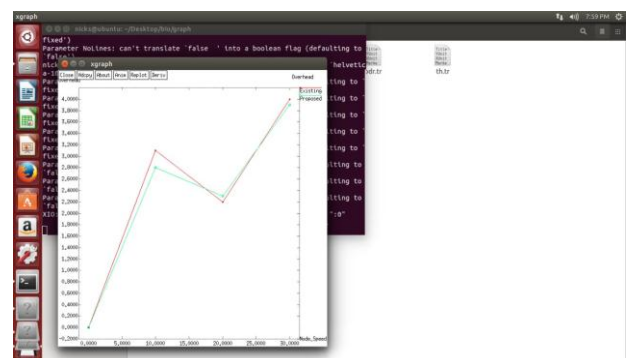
xgraph

7:19 PM

niuka@ubuntu: ~/Desktop/bio/graph

fixed')
Parameter NoLines: can't translate `false ' into a boolean flag (defaulting to
`false')
nick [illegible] 'helvetic
a-1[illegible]
Par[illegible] lting to
fix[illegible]
Par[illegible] lting to
fix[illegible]
Par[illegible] lting to
fix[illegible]
Par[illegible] lting to
fix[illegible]
Par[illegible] lting to
fix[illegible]
Par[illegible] lting to
fix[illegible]
Par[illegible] lting to
`fa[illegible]
Par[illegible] lting to
`fa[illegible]
XIO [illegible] ":0"

xgraph

Close Hdcpy About Anim Replot Deriv

Overhead

Overhead

Existing
Proposed

4.0000
3.8000
3.6000
3.4000
3.2000
3.0000
2.8000
2.6000
2.4000
2.2000
2.0000
1.8000
1.6000
1.4000
1.2000
1.0000
0.8000
0.6000
0.4000
0.2000
0.0000
-0.2000

0.0000 5.0000 10.0000 15.0000 20.0000 25.0000 30.0000

Node_Speed

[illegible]dr.tr

th.tr